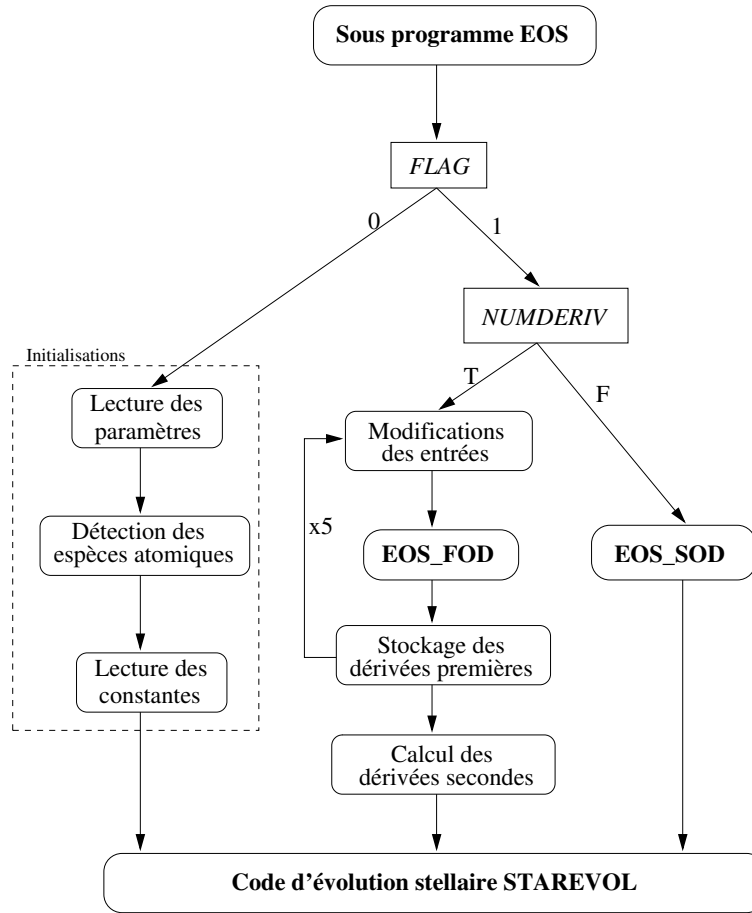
Sous programme EOS

FLAG

0

1

NUMDERIV

Initialisations

Lecture des paramètres

Détection des espèces atomiques

Lecture des constantes

T

F

Modifications des entrées

x5

EOS_FOD

EOS_SOD

Stockage des dérivées premières

Calcul des dérivées secondes

Code d'évolution stellaire STAREVOL